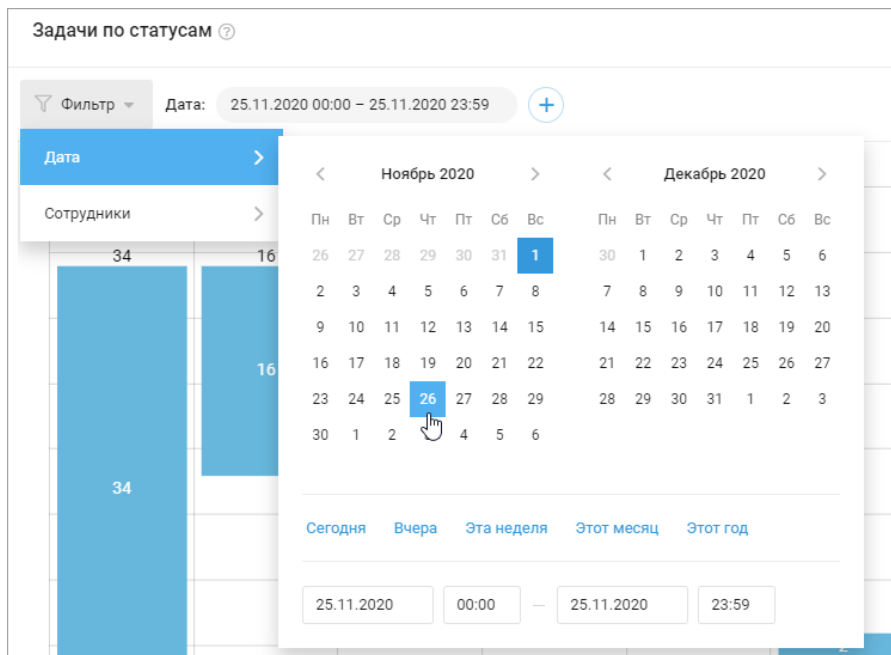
Задачи по статусам ?

Фильтр Дата: 25.11.2020 00:00 – 25.11.2020 23:59 +

Дата >
Сотрудники >

34 16

16

34

Ноябрь 2020

| Пн | Вт | Ср | Чт | Пт | Сб | Вс |
|---|---|---|---|---|---|---|
| 26 | 27 | 28 | 29 | 30 | 31 | 1 |
| 2 | 3 | 4 | 5 | 6 | 7 | 8 |
| 9 | 10 | 11 | 12 | 13 | 14 | 15 |
| 16 | 17 | 18 | 19 | 20 | 21 | 22 |
| 23 | 24 | 25 | 26 | 27 | 28 | 29 |
| 30 | 1 | 2 | 3 | 4 | 5 | 6 |

Декабрь 2020

| Пн | Вт | Ср | Чт | Пт | Сб | Вс |
|---|---|---|---|---|---|---|
| 30 | 1 | 2 | 3 | 4 | 5 | 6 |
| 7 | 8 | 9 | 10 | 11 | 12 | 13 |
| 14 | 15 | 16 | 17 | 18 | 19 | 20 |
| 21 | 22 | 23 | 24 | 25 | 26 | 27 |
| 28 | 29 | 30 | 31 | 1 | 2 | 3 |

Сегодня Вчера Эта неделя Этот месяц Этот год

25.11.2020 00:00 – 25.11.2020 23:59

2